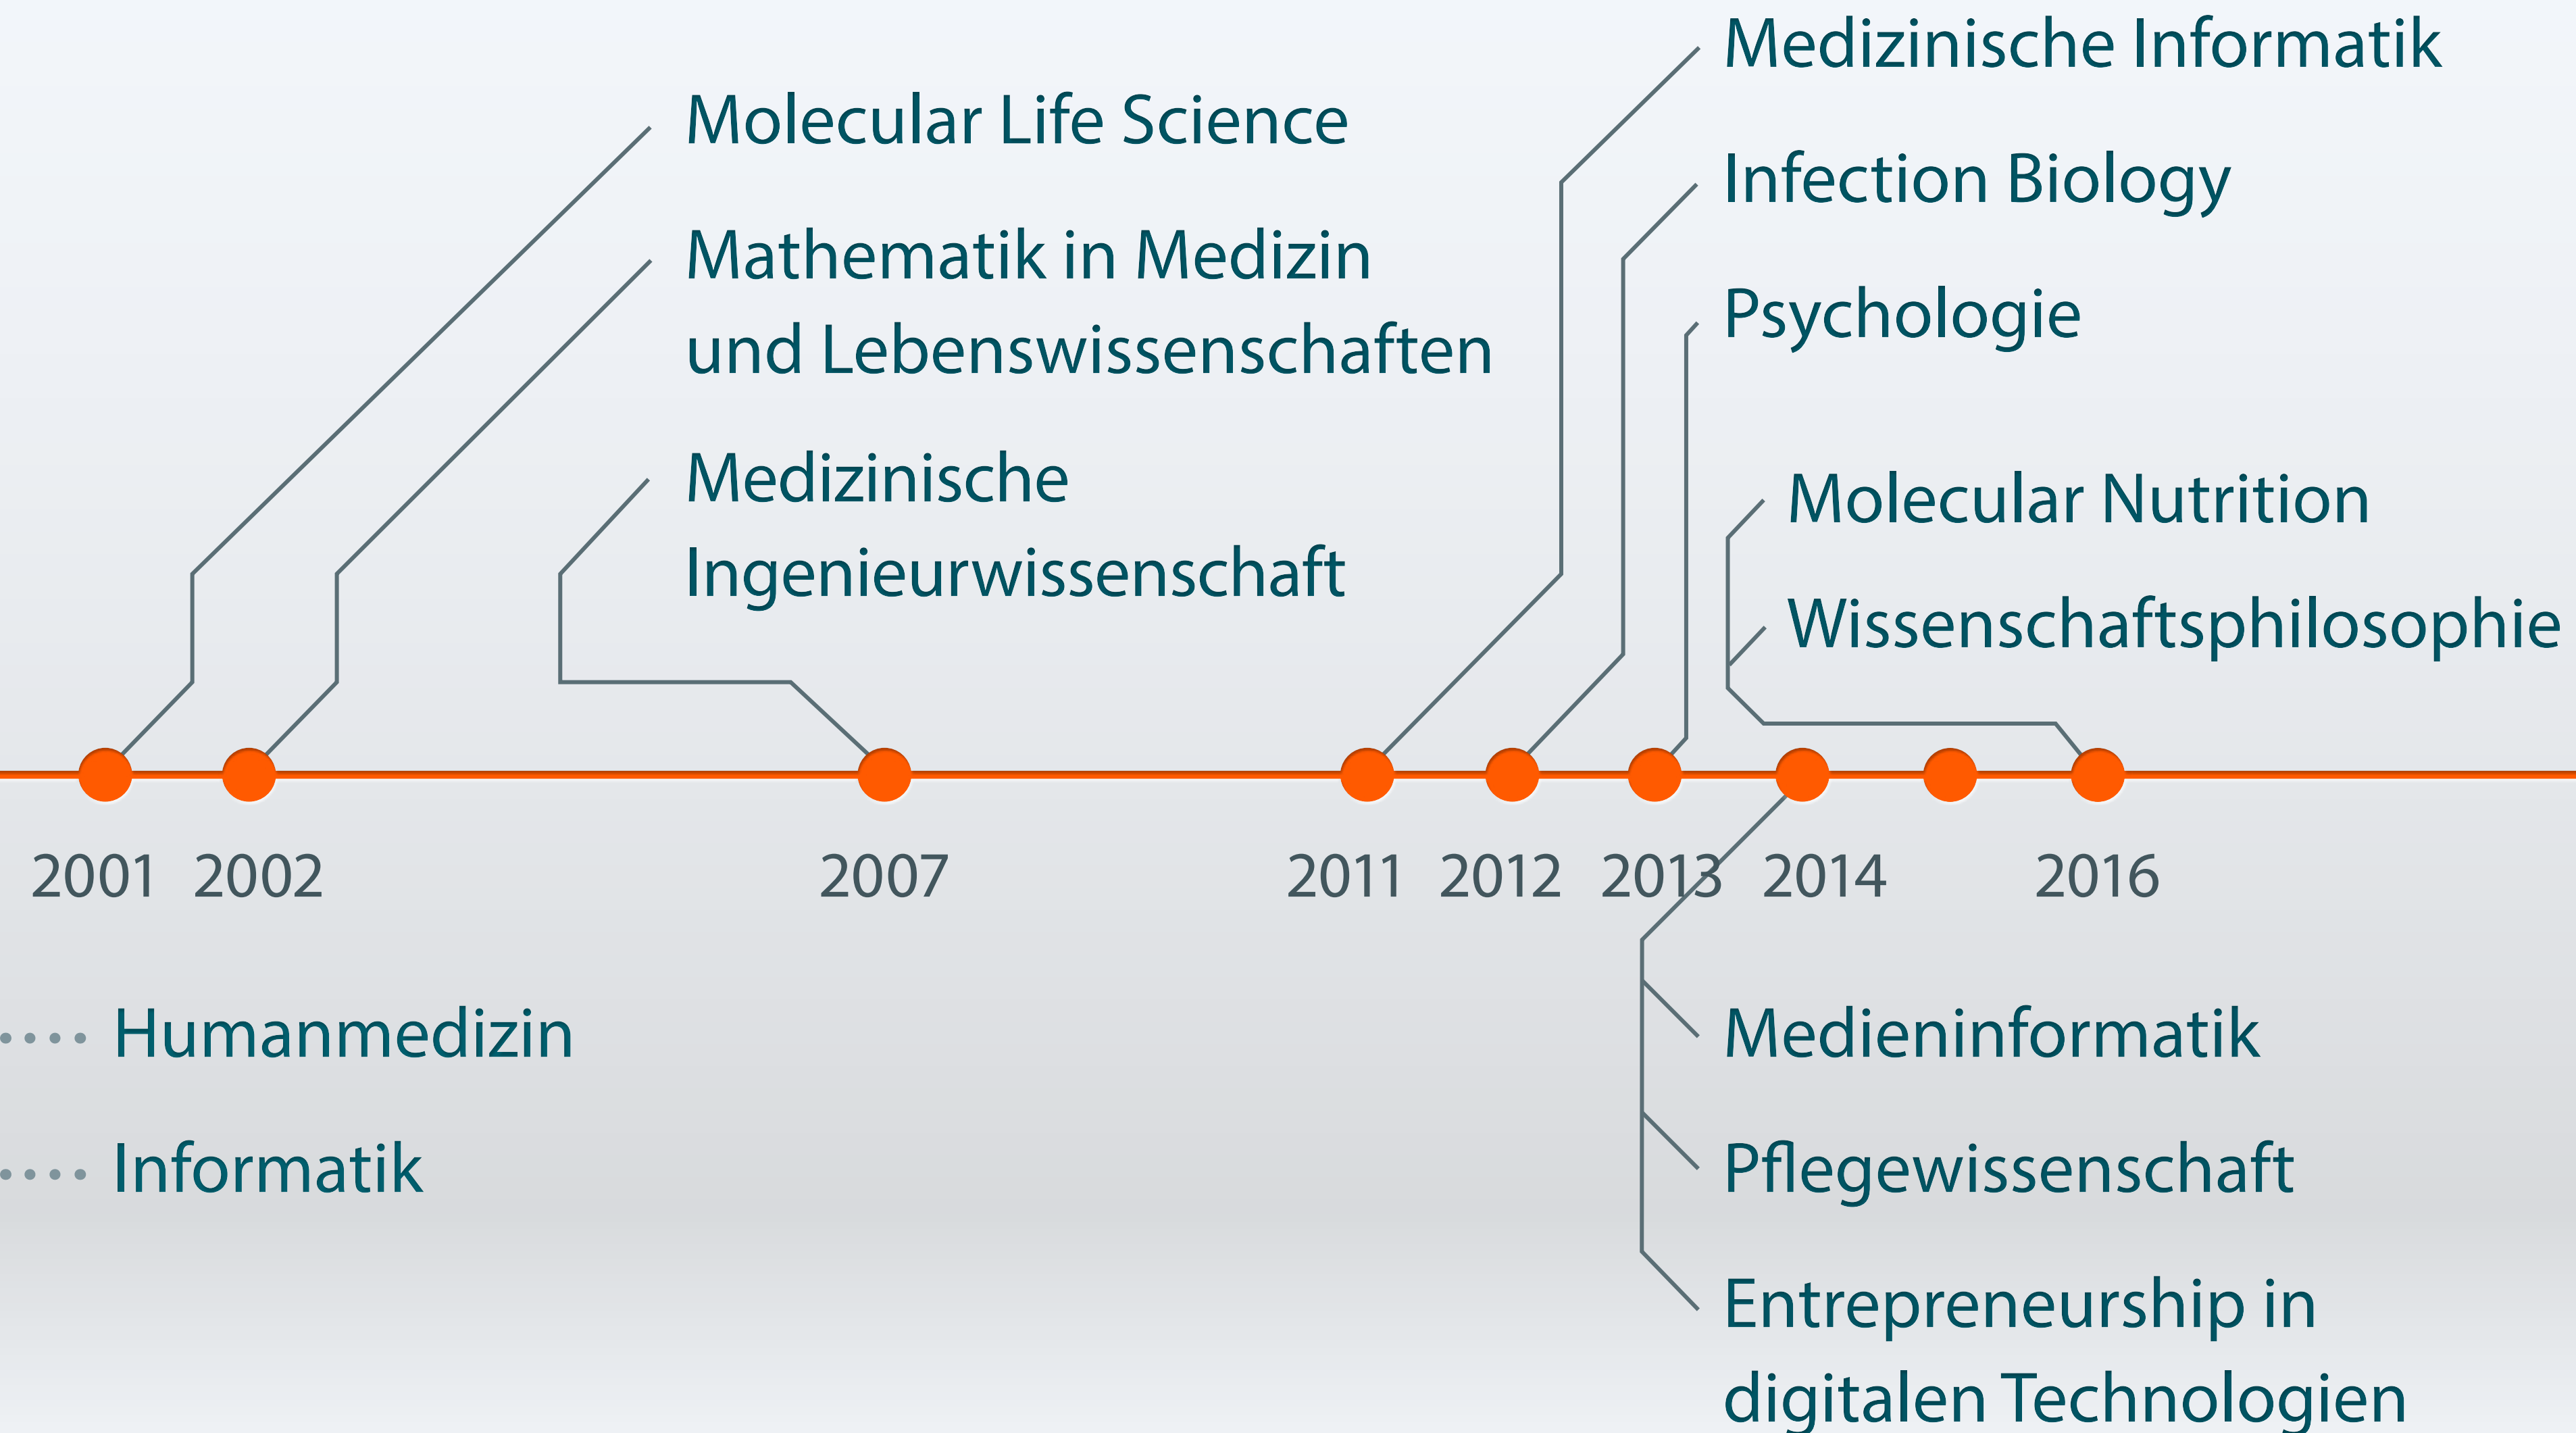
Molecular Life Science

Mathematik in Medizin und Lebenswissenschaften

Medizinische Ingenieurwissenschaft

Medizinische Informatik

Infection Biology

Psychologie

Molecular Nutrition

Wissenschaftsphilosophie

2001 2002 2007 2011 2012 2013 2014 2016

Humanmedizin

Informatik

Medieninformatik

Pflegewissenschaft

Entrepreneurship in digitalen Technologien